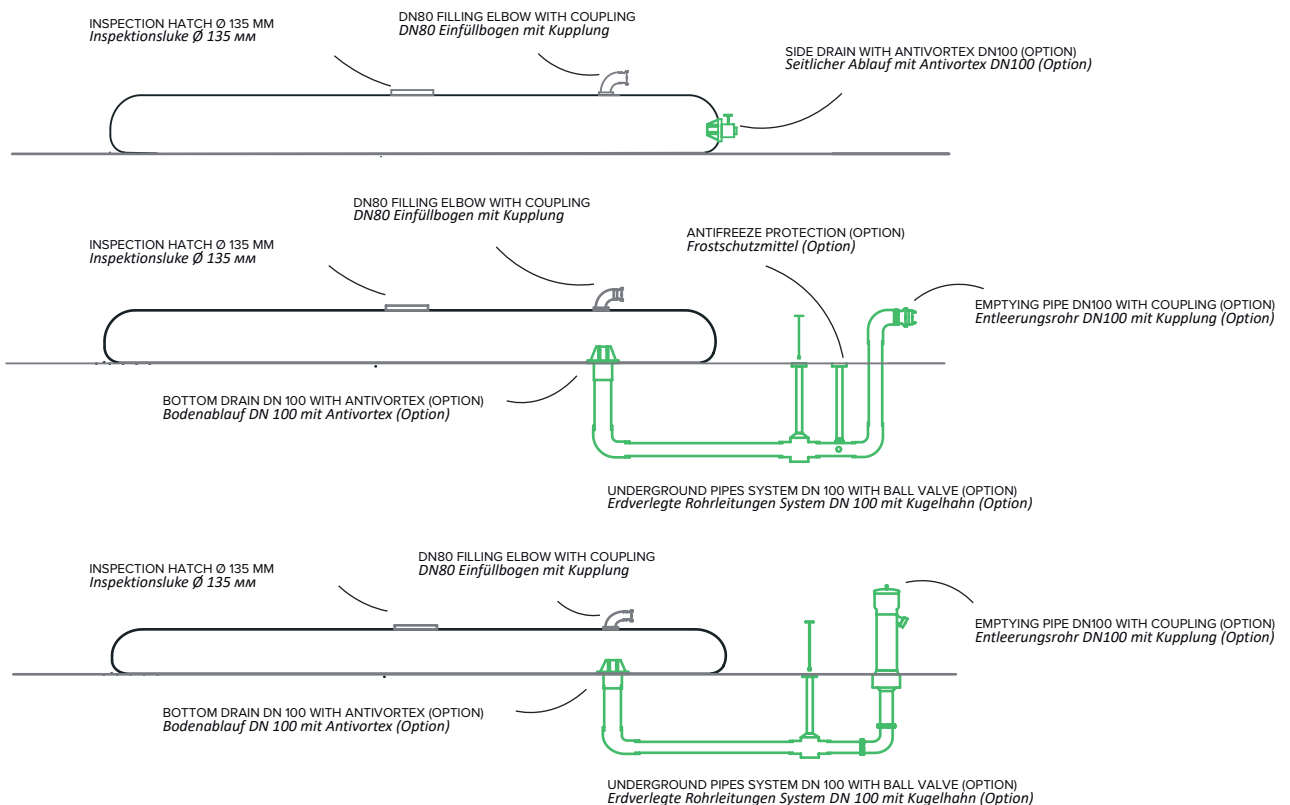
INSPECTION HATCH Ø 135 MM
*Inspektionsluke Ø 135 мм*

DN80 FILLING ELBOW WITH COUPLING
*DN80 Einfüllbogen mit Kupplung*

SIDE DRAIN WITH ANTIVORTEX DN100 (OPTION)
*Seitlicher Ablauf mit Antivortex DN100 (Option)*

DN80 FILLING ELBOW WITH COUPLING
*DN80 Einfüllbogen mit Kupplung*

INSPECTION HATCH Ø 135 MM
*Inspektionsluke Ø 135 мм*

ANTIFREEZE PROTECTION (OPTION)
*Frostschutzmittel (Option)*

EMPTYING PIPE DN100 WITH COUPLING (OPTION)
*Entleerungsrohr DN100 mit Kupplung (Option)*

BOTTOM DRAIN DN 100 WITH ANTIVORTEX (OPTION)
*Bodenablauf DN 100 mit Antivortex (Option)*

UNDERGROUND PIPES SYSTEM DN 100 WITH BALL VALVE (OPTION)
*Erdverlegte Rohrleitungen System DN 100 mit Kugelhahn (Option)*

INSPECTION HATCH Ø 135 MM
*Inspektionsluke Ø 135 мм*

DN80 FILLING ELBOW WITH COUPLING
*DN80 Einfüllbogen mit Kupplung*

EMPTYING PIPE DN100 WITH COUPLING (OPTION)
*Entleerungsrohr DN100 mit Kupplung (Option)*

BOTTOM DRAIN DN 100 WITH ANTIVORTEX (OPTION)
*Bodenablauf DN 100 mit Antivortex (Option)*

UNDERGROUND PIPES SYSTEM DN 100 WITH BALL VALVE (OPTION)
*Erdverlegte Rohrleitungen System DN 100 mit Kugelhahn (Option)*